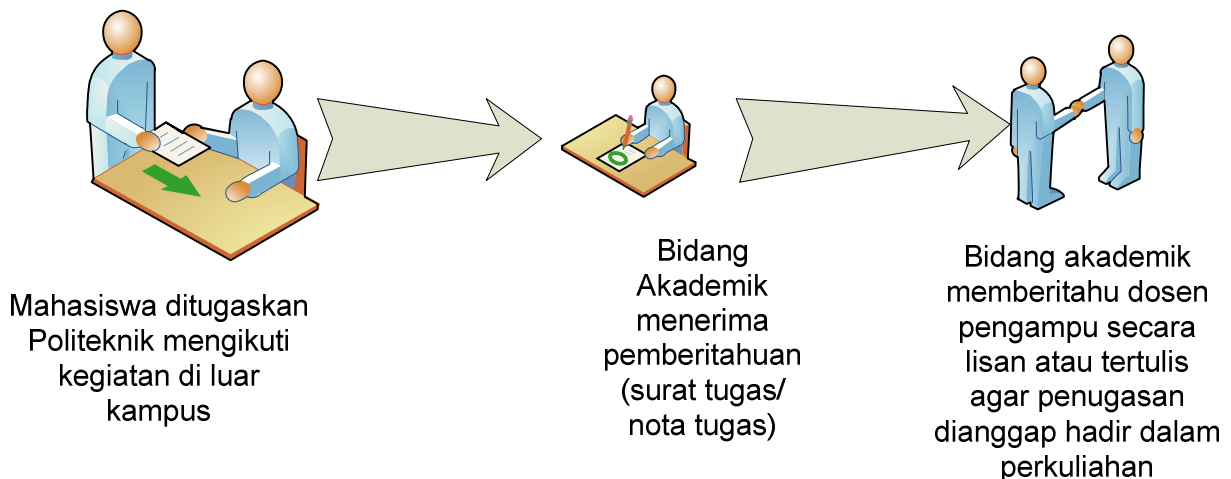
Mahasiswa ditugaskan Politeknik mengikuti kegiatan di luar kampus

Bidang Akademik menerima pemberitahuan (surat tugas/ nota tugas)

Bidang akademik memberitahu dosen pengampu secara lisan atau tertulis agar penugasan dianggap hadir dalam perkuliahan